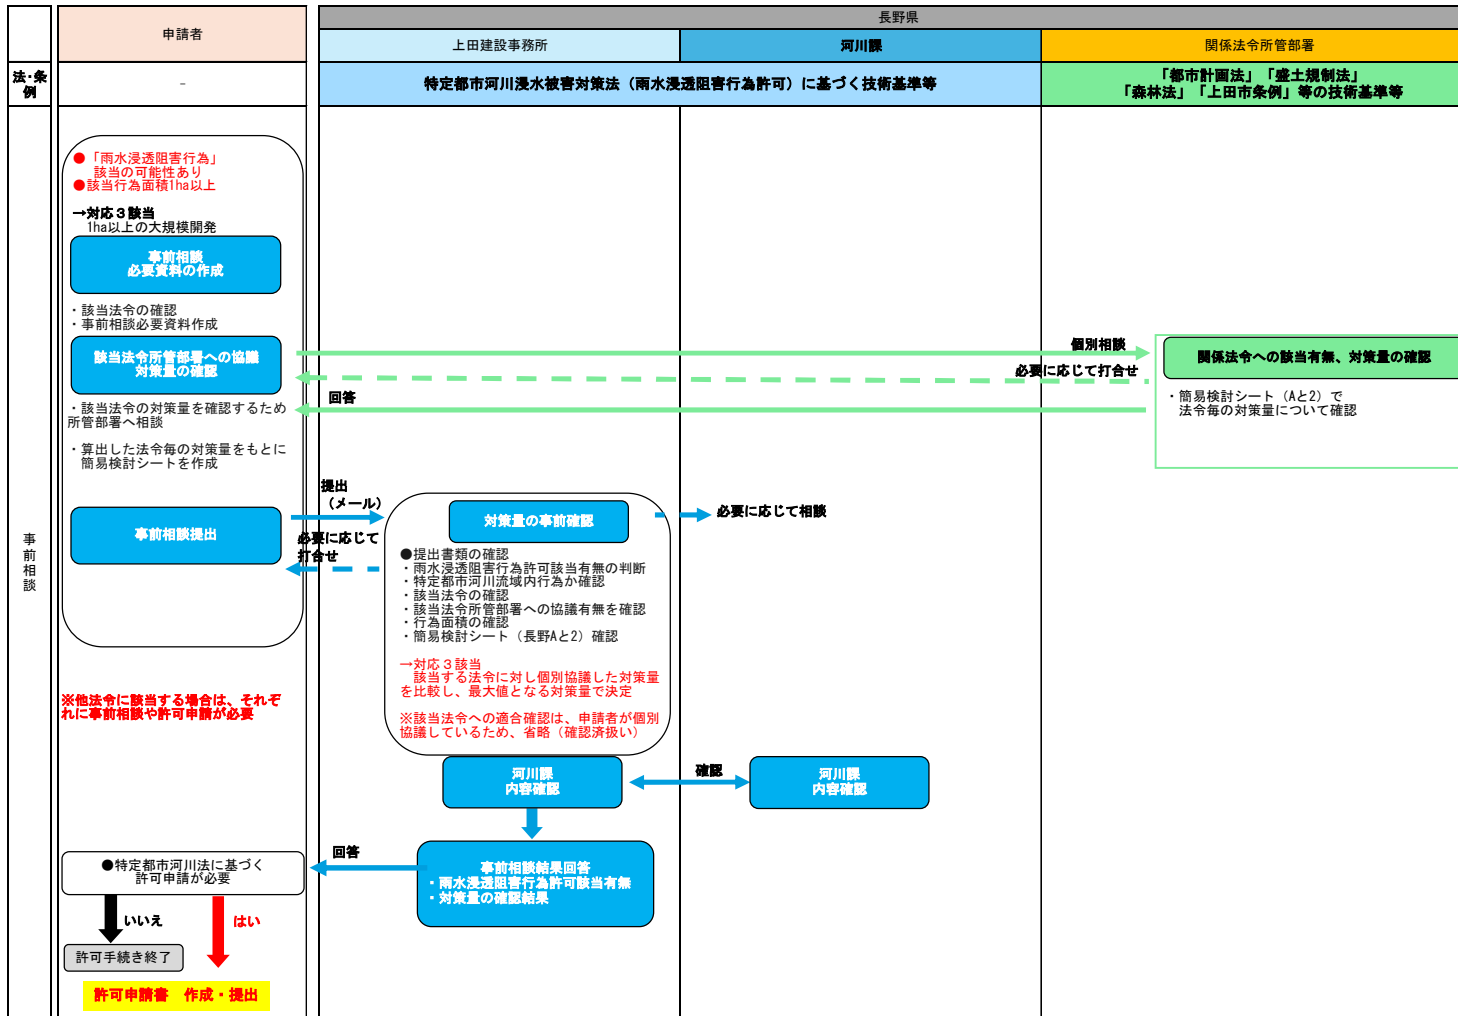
申請者

長野県

上田建設事務所

河川課

関係法令所管部署

法・条例

-

特定都市河川浸水被害対策法（雨水浸透阻害行為許可）に基づく技術基準等

「都市計画法」「盛土規制法」「森林法」「上田市条例」等の技術基準等

事前相談

●「雨水浸透阻害行為」該当の可能性あり
●該当行為面積1ha以上

→対応３該当
1ha以上の大規模開発

事前相談
必要資料の作成

・該当法令の確認
・事前相談必要資料作成

該当法令所管部署への協議
対策量の確認

個別相談

必要に応じて打合せ

関係法令への該当有無、対策量の確認

回答

・簡易検討シート（Aと2）で法令毎の対策量について確認

・該当法令の対策量を確認するため所管部署へ相談

・算出した法令毎の対策量をもとに簡易検討シートを作成

提出
（メール）

事前相談提出

必要に応じて打合せ

対策量の事前確認

必要に応じて相談

●提出書類の確認
・雨水浸透阻害行為許可該当有無の判断
・特定都市河川流域内行為か確認
・該当法令の確認
・該当法令所管部署への協議有無を確認
・行為面積の確認
・簡易検討シート（長野Aと2）確認

→対応３該当
該当する法令に対し個別協議した対策量を比較し、最大値となる対策量で決定

※該当法令への適合確認は、申請者が個別協議しているため、省略（確認済扱い）

※他法令に該当する場合は、それぞれに事前相談や許可申請が必要

河川課
内容確認

確認

河川課
内容確認

回答

●特定都市河川法に基づく許可申請が必要

事前相談結果回答
・雨水浸透阻害行為許可該当有無
・対策量の確認結果

いいえ

はい

許可手続き終了

許可申請書　作成・提出